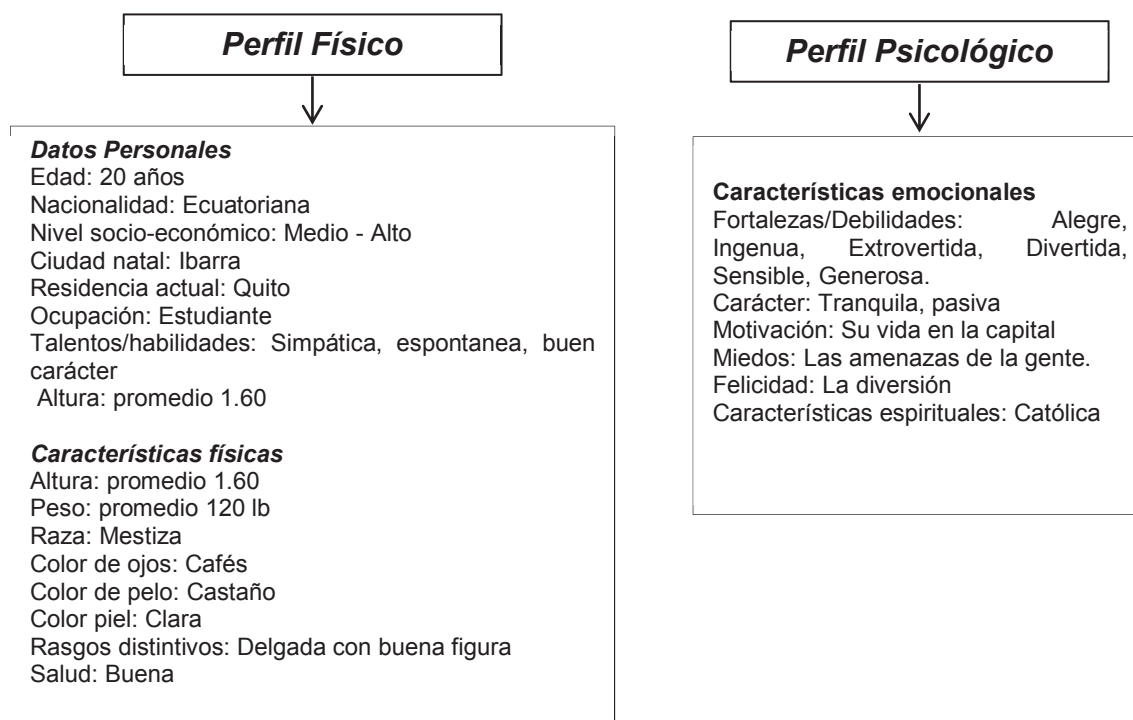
Perfil Físico

Datos Personales
Edad: 20 años
Nacionalidad: Ecuatoriana
Nivel socio-económico: Medio - Alto
Ciudad natal: Ibarra
Residencia actual: Quito
Ocupación: Estudiante
Talentos/habilidades: Simpática, espontanea, buen carácter
Altura: promedio 1.60

Características físicas
Altura: promedio 1.60
Peso: promedio 120 lb
Raza: Mestiza
Color de ojos: Cafés
Color de pelo: Castaño
Color piel: Clara
Rasgos distintivos: Delgada con buena figura
Salud: Buena

Perfil Psicológico

Características emocionales
Fortalezas/Debilidades: Alegre, Ingenua, Extrovertida, Divertida, Sensible, Generosa.
Carácter: Tranquila, pasiva
Motivación: Su vida en la capital
Miedos: Las amenazas de la gente.
Felicidad: La diversión
Características espirituales: Católica